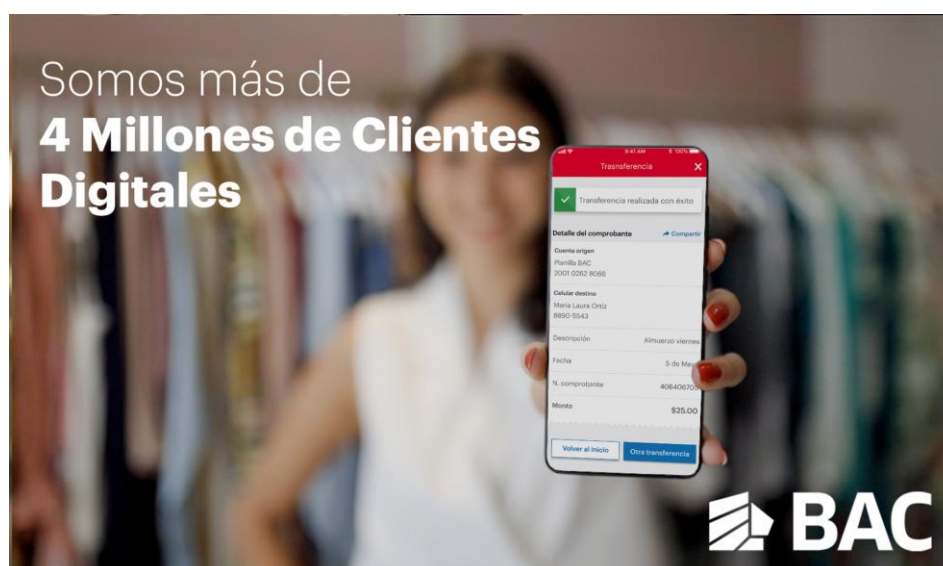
Somos más de
**4 Millones de Clientes Digitales**

9:41 AM
100%
Transferencia
Transferencia realizada con éxito

Detalle del comprobante
Compartir

Cuenta origen
Planilla BAC
2001 0262 8066

Celular destino
Maria Laura Ortiz
8880-5543

Descripción
Almuerzo viernes

Fecha
5 de Me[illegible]

N. comprobante
40640670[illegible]

Monto
$25.00

Volver al inicio
Otra transferencia

BAC